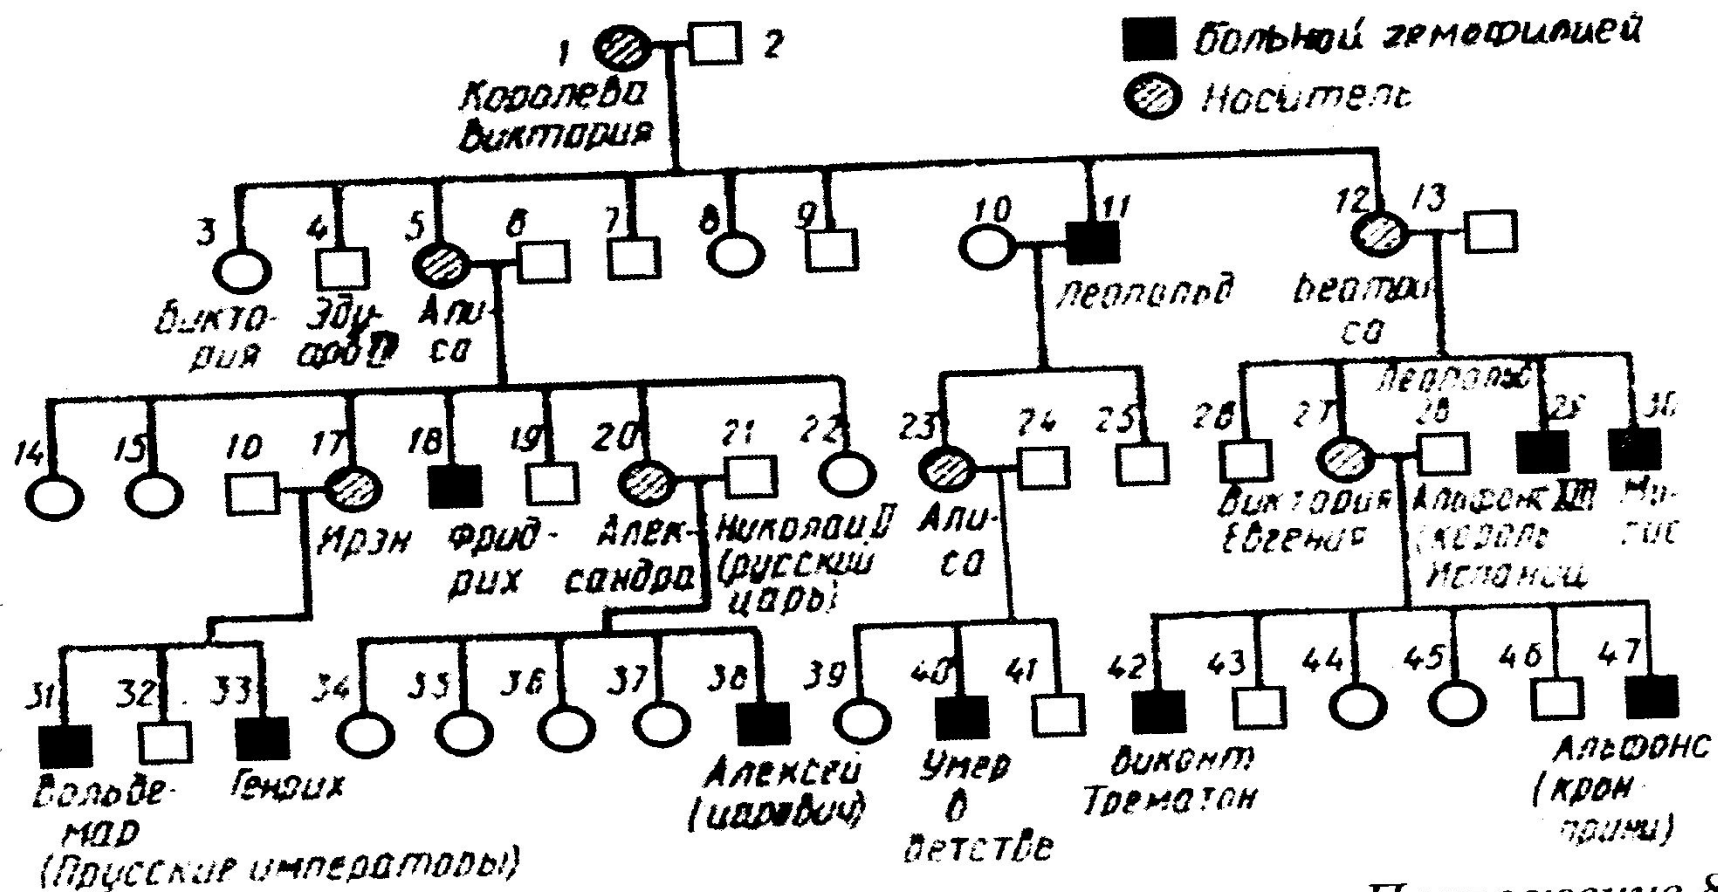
больной гемофилией
Носитель

1 2
Королева Виктория

3 4 5 6 7 8 9 10 11 12 13

Виктория Эдуард VII Алиса Леопольд Беатриса

Леопольд

14 15 16 17 18 19 20 21 22 23 24 25 26 27 28 29 30

Ирэн Фридрих Александра Николай II (русский царь) Алиса Виктория Евгения Альфонс XIII (король Испании) Морис

31 32 33 34 35 36 37 38 39 40 41 42 43 44 45 46 47

Вольдемар Генрих (Прусские императоры) Алексей (царевич) Умер в детстве Виконт Трематон Альфонс (кронпринц)

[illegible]